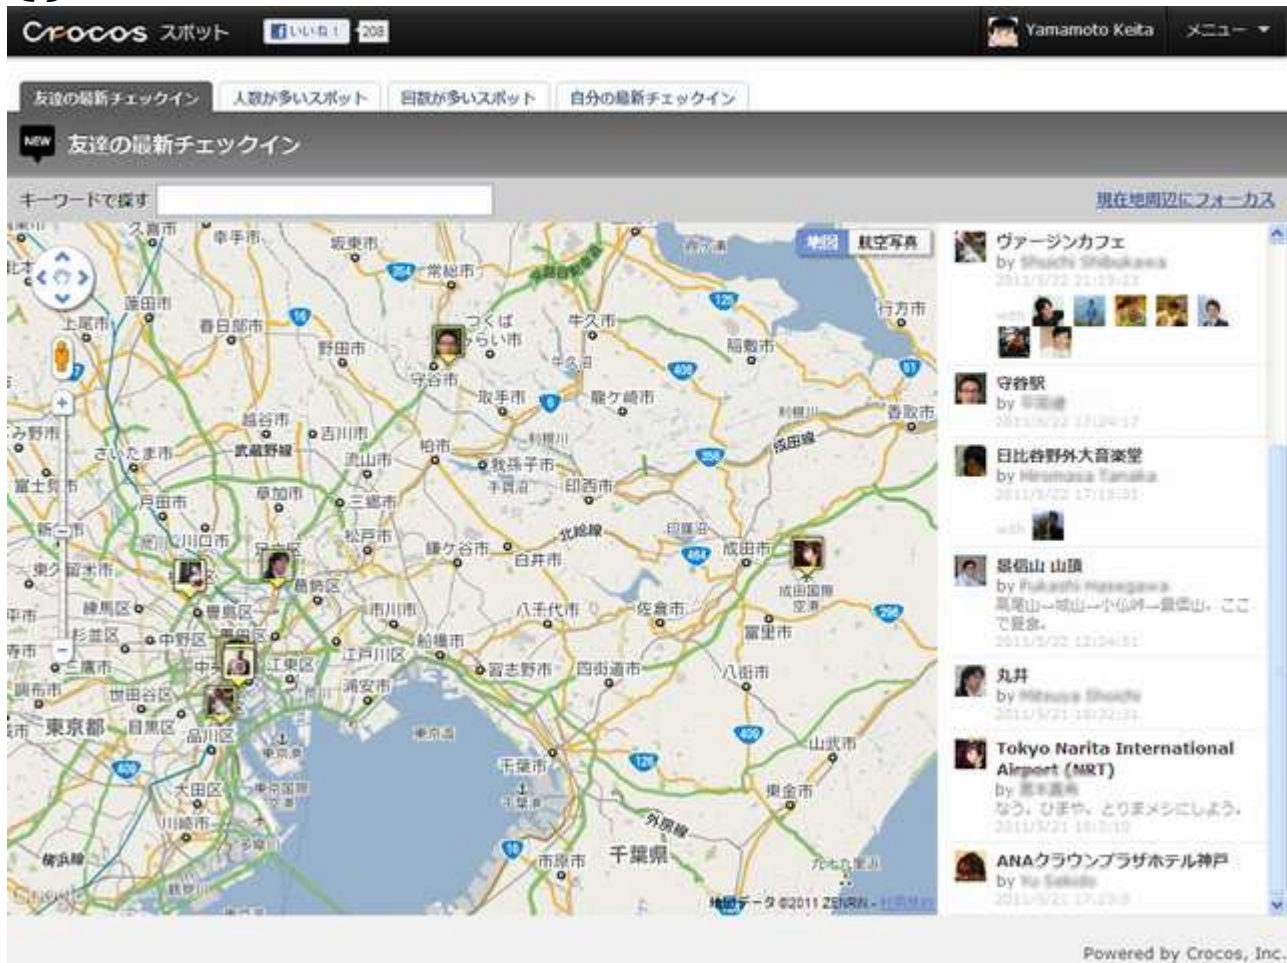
Crocos スポット いいね！ 208 Yamamoto Keita メニュー ▼

友達の最新チェックイン 人数が多いスポット 回数が多いスポット 自分の最新チェックイン

NEW 友達の最新チェックイン

キーワードで探す 現在地周辺にフォーカス

地図 航空写真

久喜市 幸手市 坂東市 常総市 つくば みらい市 牛久市 行方市 上尾市 春日部市 野田市 守谷市 稲敷市 取手市 龍ケ崎市 越谷市 古河市 香取市 さいたま市 武蔵野線 柏市 我孫子市 流山市 印西市 富士見市 戸田市 草加市 三郷市 松戸市 川口市 鎌ケ谷市 白井市 北総線 成田市 足立区 東久留米市 葛飾区 成田国際空港 練馬区 豊島区 市川市 八千代市 佐倉市 杉並区 中野区 船橋市 富里市 三鷹市 江東区 江戸川区 習志野市 四街道市 八街市 世田谷区 浦安市 東京都 目黒区 品川区 千葉市 山武市 大田区 東金市 川崎市 外房線 横浜線 市原市 千葉県 九十九里

地図データ ©2011 ZENRIN - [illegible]

ヴァージンカフェ
by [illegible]
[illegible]
with

守谷駅
by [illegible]
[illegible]

日比谷野外大音楽堂
by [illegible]
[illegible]
with

景信山 山頂
by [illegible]
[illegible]
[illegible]

丸井
by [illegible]
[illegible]

Tokyo Narita International Airport (NRT)
by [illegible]
なう。ひまや。とりまメシにしよう。
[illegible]

ANAクラウンプラザホテル神戸
by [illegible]
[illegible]

Powered by Crocos, Inc.